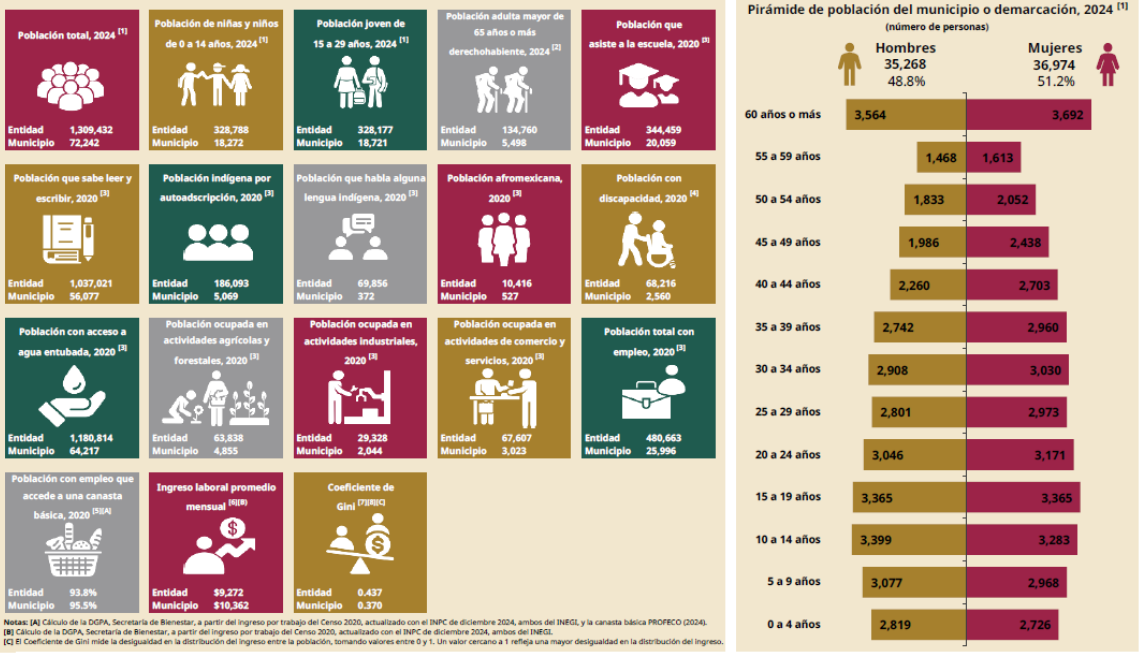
Población total, 2024 [1]
Entidad 1,309,432
Municipio 72,242

Población de niñas y niños de 0 a 14 años, 2024 [1]
Entidad 328,788
Municipio 18,272

Población joven de 15 a 29 años, 2024 [1]
Entidad 328,177
Municipio 18,721

Población adulta mayor de 65 años o más derechohabiente, 2024 [2]
Entidad 134,760
Municipio 5,498

Población que asiste a la escuela, 2020 [3]
Entidad 344,459
Municipio 20,059

Población que sabe leer y escribir, 2020 [3]
Entidad 1,037,021
Municipio 56,077

Población indígena por autoadscripción, 2020 [3]
Entidad 186,093
Municipio 5,069

Población que habla alguna lengua indígena, 2020 [3]
Entidad 69,856
Municipio 372

Población afromexicana, 2020 [3]
Entidad 10,416
Municipio 527

Población con discapacidad, 2020 [4]
Entidad 68,216
Municipio 2,560

Población con acceso a agua entubada, 2020 [3]
Entidad 1,180,814
Municipio 64,217

Población ocupada en actividades agrícolas y forestales, 2020 [3]
Entidad 63,838
Municipio 4,855

Población ocupada en actividades industriales, 2020 [3]
Entidad 29,328
Municipio 2,044

Población ocupada en actividades de comercio y servicios, 2020 [3]
Entidad 67,607
Municipio 3,023

Población total con empleo, 2020 [3]
Entidad 480,663
Municipio 25,996

Población con empleo que accede a una canasta básica, 2020 [5][A]
Entidad 93.8%
Municipio 95.5%

Ingreso laboral promedio mensual [6][B]
Entidad $9,272
Municipio $10,362

Coeficiente de Gini [7][8][C]
Entidad 0.437
Municipio 0.370

Notas: [A] Cálculo de la DGPA, Secretaría de Bienestar, a partir del ingreso por trabajo del Censo 2020, actualizado con el INPC de diciembre 2024, ambos del INEGI, y la canasta básica PROFECO (2024).
[B] Cálculo de la DGPA, Secretaría de Bienestar, a partir del ingreso por trabajo del Censo 2020, actualizado con el INPC de diciembre 2024, ambos del INEGI.
[C] El Coeficiente de Gini mide la desigualdad en la distribución del ingreso entre la población, tomando valores entre 0 y 1. Un valor cercano a 1 refleja una mayor desigualdad en la distribución del ingreso.

Pirámide de población del municipio o demarcación, 2024 [1]
(número de personas)

Hombres 35,268 48.8%
Mujeres 36,974 51.2%

| Edad | Hombres | Mujeres |
|---|---|---|
| 60 años o más | 3,564 | 3,692 |
| 55 a 59 años | 1,468 | 1,613 |
| 50 a 54 años | 1,833 | 2,052 |
| 45 a 49 años | 1,986 | 2,438 |
| 40 a 44 años | 2,260 | 2,703 |
| 35 a 39 años | 2,742 | 2,960 |
| 30 a 34 años | 2,908 | 3,030 |
| 25 a 29 años | 2,801 | 2,973 |
| 20 a 24 años | 3,046 | 3,171 |
| 15 a 19 años | 3,365 | 3,365 |
| 10 a 14 años | 3,399 | 3,283 |
| 5 a 9 años | 3,077 | 2,968 |
| 0 a 4 años | 2,819 | 2,726 |